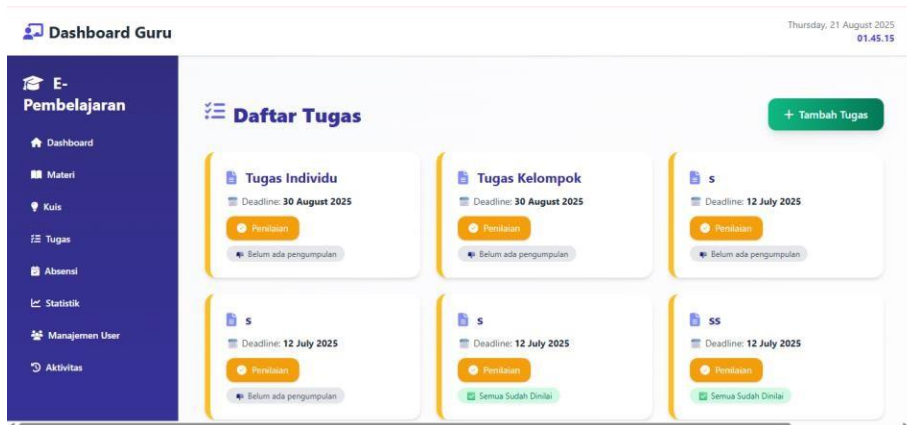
Dashboard Guru

Thursday, 21 August 2025
01.45.15

E-Pembelajaran

Dashboard
Materi
Kuis
Tugas
Absensi
Statistik
Manajemen User
Aktivitas

Daftar Tugas

+ Tambah Tugas

Tugas Individu
Deadline: 30 August 2025
Penilaian
Belum ada pengumpulan

Tugas Kelompok
Deadline: 30 August 2025
Penilaian
Belum ada pengumpulan

s
Deadline: 12 July 2025
Penilaian
Belum ada pengumpulan

s
Deadline: 12 July 2025
Penilaian
Belum ada pengumpulan

s
Deadline: 12 July 2025
Penilaian
Semua Sudah Dinilai

ss
Deadline: 12 July 2025
Penilaian
Semua Sudah Dinilai